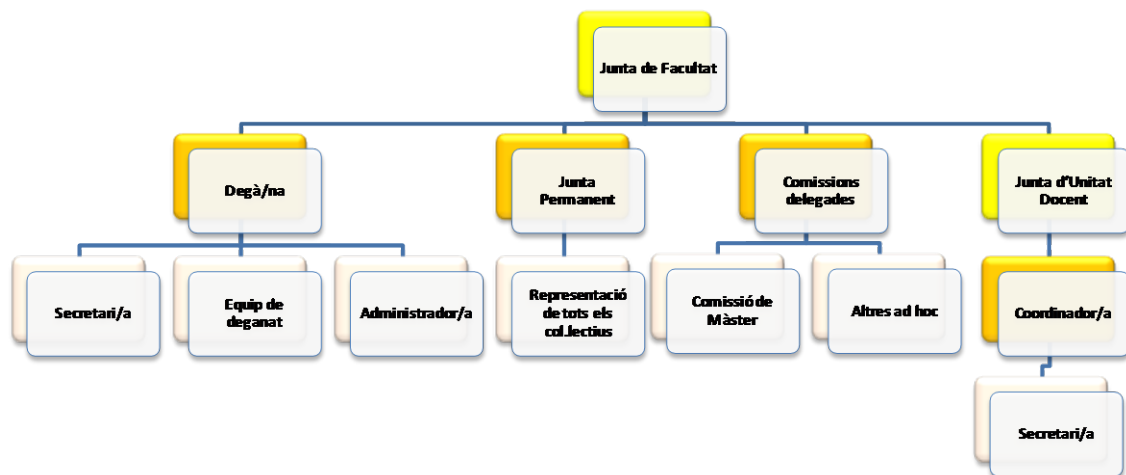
Junta de Facultat

Degà/na

Secretari/a

Equip de deganat

Administrador/a

Junta Permanent

Representació de tots els col.lectius

Comissions delegades

Comissió de Màster

Altres ad hoc

Junta d'Unitat Docent

Coordinador/a

Secretari/a